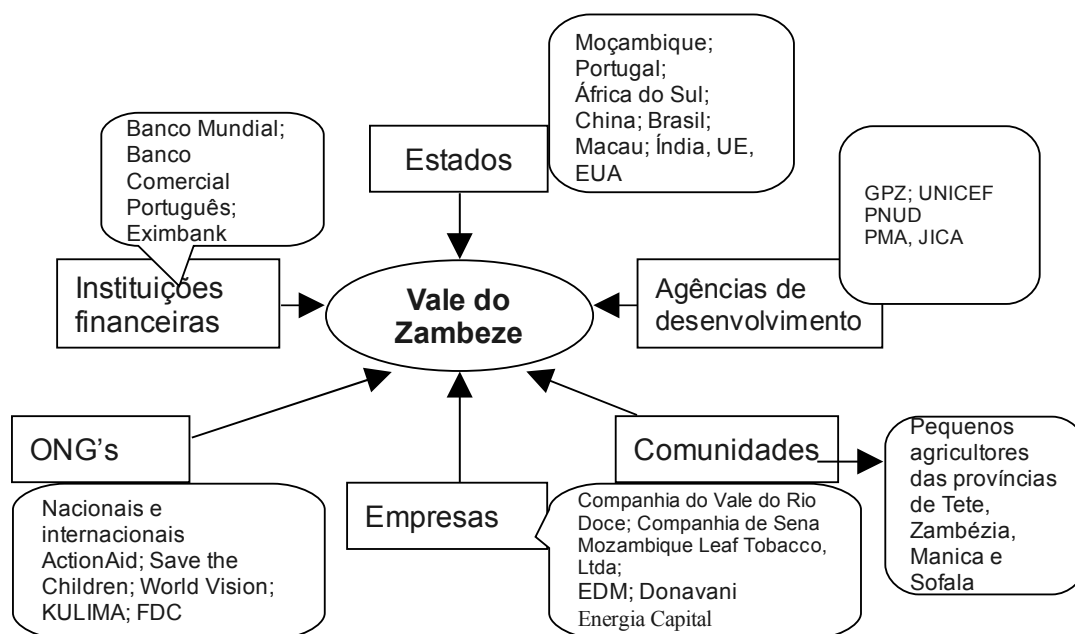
Moçambique;
Portugal;
África do Sul;
China; Brasil;
Macau; Índia, UE,
EUA

Estados

Banco Mundial;
Banco
Comercial
Português;
Eximbank

GPZ; UNICEF
PNUD
PMA, JICA

Instituições financeiras

Vale do Zambeze

Agências de desenvolvimento

ONG's

Comunidades

Pequenos agricultores das províncias de Tete, Zambézia, Manica e Sofala

Empresas

Nacionais e internacionais
ActionAid; Save the Children; World Vision;
KULIMA; FDC

Companhia do Vale do Rio Doce; Companhia de Sena
Mozambique Leaf Tobacco, Ltda;
EDM; Donavani
Energia Capital